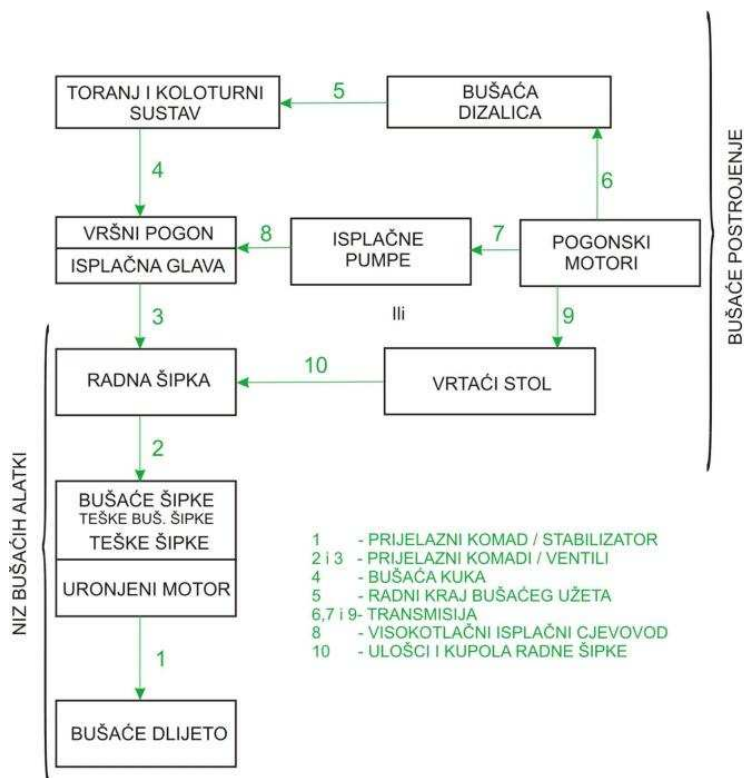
TORANJ I KOLOTURNI SUSTAV

5

BUŠAĆA DIZALICA

BUŠAĆE POSTROJENJE

4

6

VRŠNI POGON

ISPLAČNA GLAVA

8

ISPLAČNE PUMPE

7

POGONSKI MOTORI

3

Ili

9

RADNA ŠIPKA

10

VRTAĆI STOL

NIZ BUŠAĆIH ALATKI

2

BUŠAĆE ŠIPKE
TEŠKE BUŠ. ŠIPKE
TEŠKE ŠIPKE

URONJENI MOTOR

1 - PRIJELAZNI KOMAD / STABILIZATOR
2 i 3 - PRIJELAZNI KOMADI / VENTILI
4 - BUŠAĆA KUKA
5 - RADNI KRAJ BUŠAĆEG UŽETA
6,7 i 9- TRANSMISIJA
8 - VISOKOTLAČNI ISPLAČNI CJEVOVOD
10 - ULOŠCI I KUPOLA RADNE ŠIPKE

1

BUŠAĆE DLIJETO